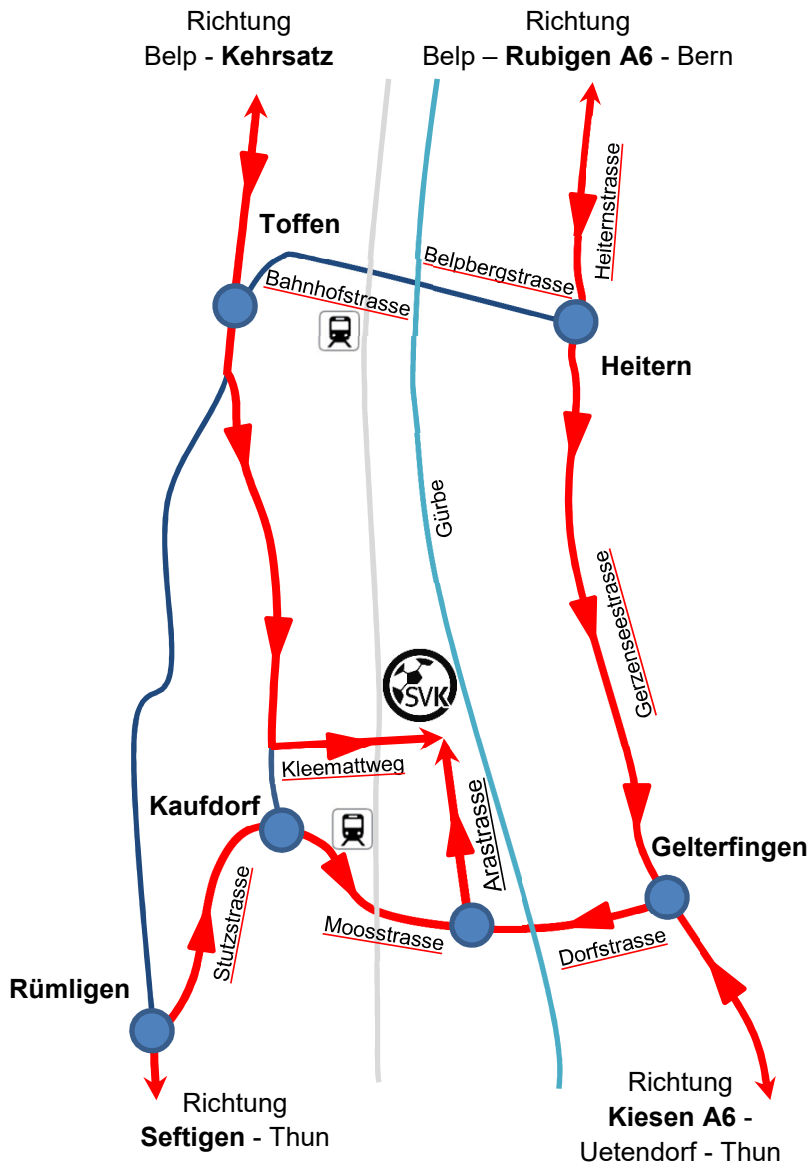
Richtung
Belp - **Kehrsatz**

Richtung
Belp – **Rubigen A6** - Bern

Heiternstrasse

**Toffen**

Belpbergstrasse

Bahnhofstrasse

**Heitern**

Gürbe

Gerzenseestrasse

SVK

Kleemattweg

Arastrasse

**Kaufdorf**

**Gelterfingen**

Stutzstrasse

Moosstrasse

Dorfstrasse

**Rümligen**

Richtung
**Seftigen** - Thun

Richtung
**Kiesen A6** -
Uetendorf - Thun